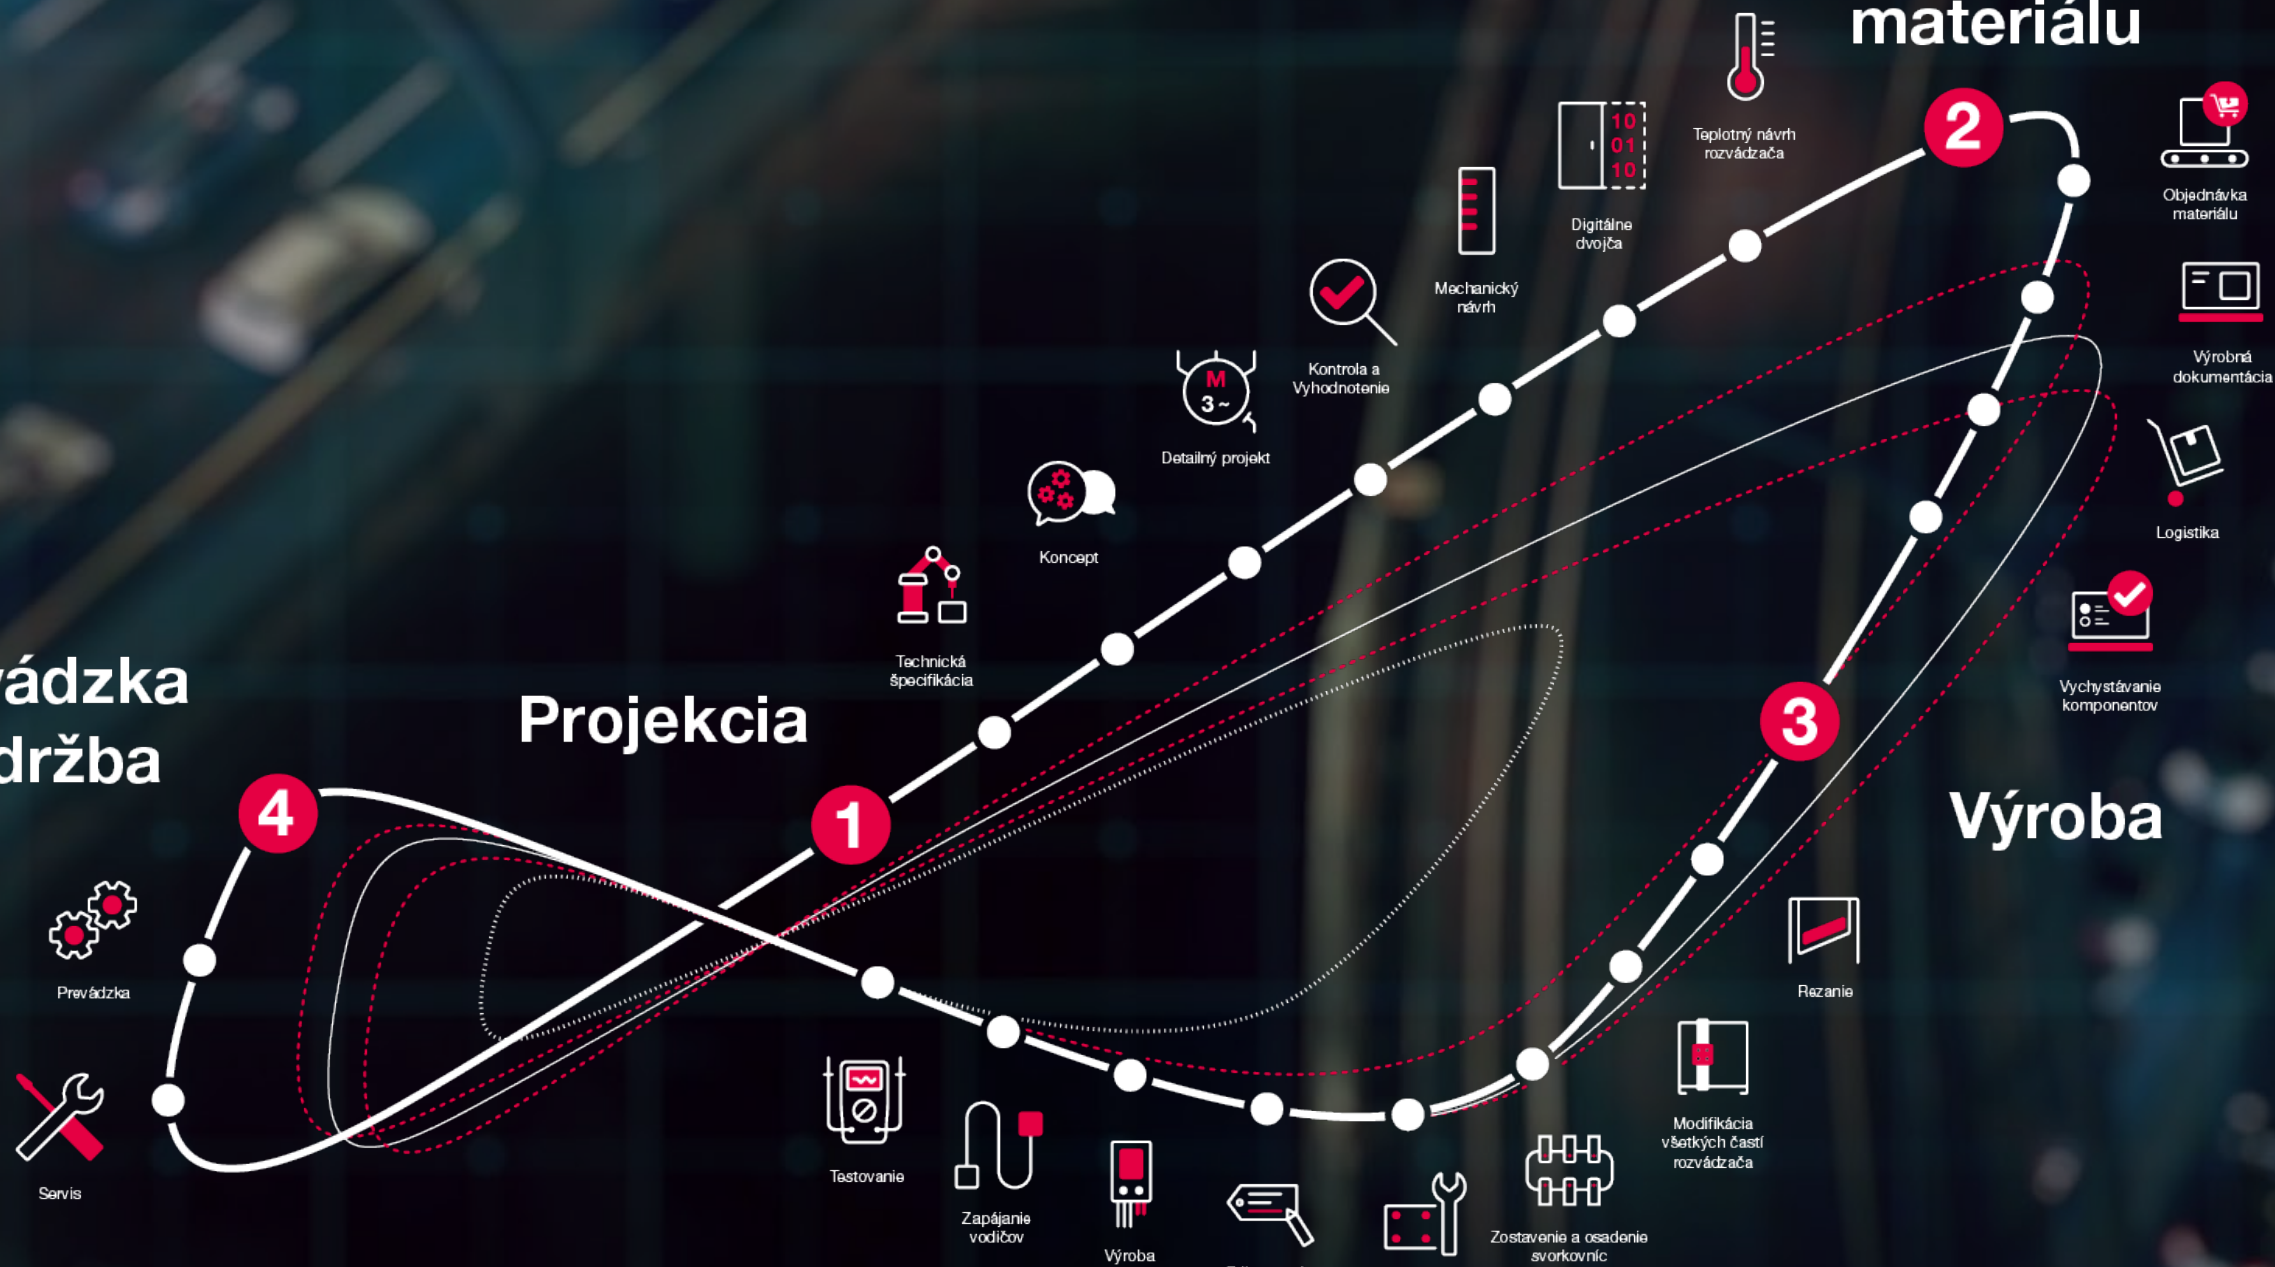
materiálu

Teplotný návrh rozvádzača

2

Objednávka materiálu

Digitálne dvojča

Mechanický návrh

Výrobná dokumentácia

Kontrola a Vyhodnotenie

M 3 ~

Detailný projekt

Logistika

Koncept

Technická špecifikácia

Vychystávanie komponentov

ádzka
držba

Projekcia

1

3

Výroba

4

Prevádzka

Rezanie

Modifikácia všetkých častí rozvádzača

Servis

Testovanie

Zapájanie vodičov

Výroba

Zostavenie a osadenie svorkovníc